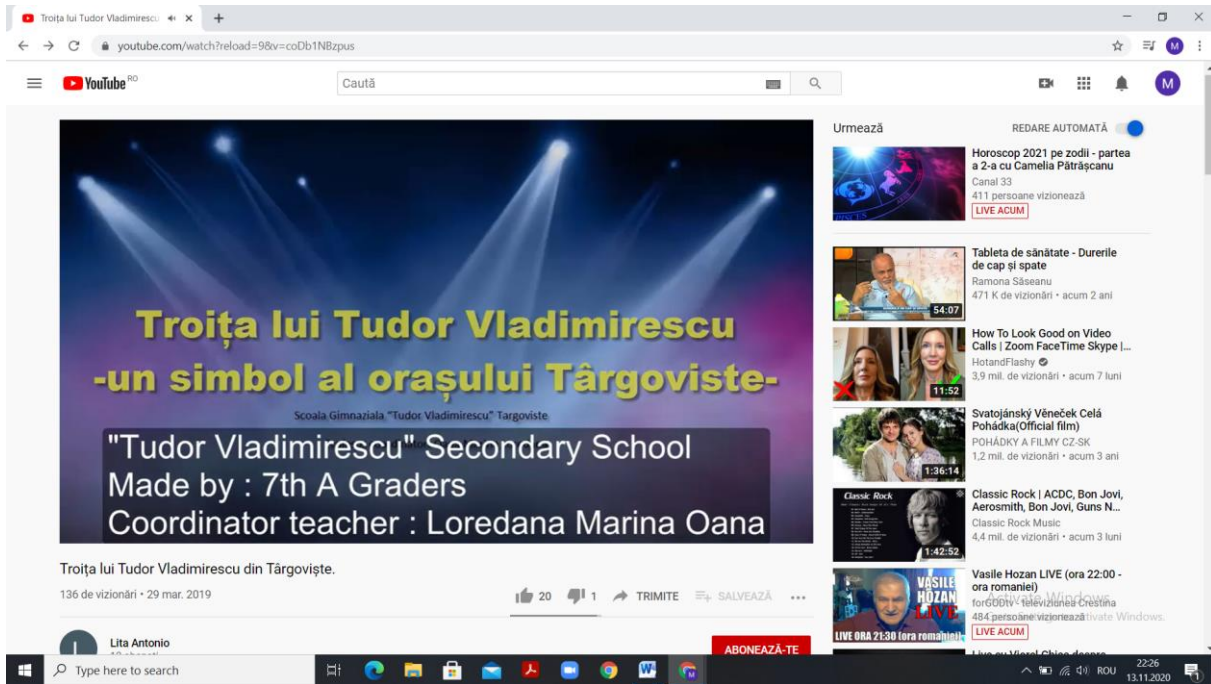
Troița lui Tudor Vladimirescu ×
+
youtube.com/watch?reload=9&v=coDb1N8zpus
M
YouTube RO
Caută
M

Troița lui Tudor Vladimirescu
-un simbol al orașului Târgoviste-
Scoala Gimnaziala "Tudor Vladimirescu" Targoviste
"Tudor Vladimirescu" Secondary School
Made by : 7th A Graders
Coordinator teacher : Loredana Marina Oana

Troița lui Tudor Vladimirescu din Târgoviște.
136 de vizionări • 29 mar. 2019
20 1 TRIMITE SALVEAZĂ ...
Lita Antonio
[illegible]
ABONEAZĂ-TE

Urmează
REDARE AUTOMATĂ

Horoscop 2021 pe zodii - partea a 2-a cu Camelia Pătrășcanu
Canal 33
411 persoane vizionează
LIVE ACUM

Tableta de sănătate - Durerile de cap și spate
Ramona Săseanu
471 K de vizionări • acum 2 ani
54:07

How To Look Good on Video Calls | Zoom FaceTime Skype |...
HotandFlashy
3,9 mil. de vizionări • acum 7 luni
11:52

Svatojánský Věneček Celá Pohádka(Official film)
POHÁDKY A FILMY CZ-SK
1,2 mil. de vizionări • acum 3 ani
1:36:14

Classic Rock | ACDC, Bon Jovi, Aerosmith, Bon Jovi, Guns N...
Classic Rock Music
4,4 mil. de vizionări • acum 3 luni
Classic Rock
1:42:52

Vasile Hozan LIVE (ora 22:00 - ora romaniei)
forGODtv - televiziunea Crestina
484 persoane vizionează
LIVE ACUM
VASILE HOZAN LIVE
LIVE ORA 21:30 (ora romaniei)
Activate Windows
Go to Settings to activate Windows.
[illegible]

Type here to search
ROU 22:26 13.11.2020